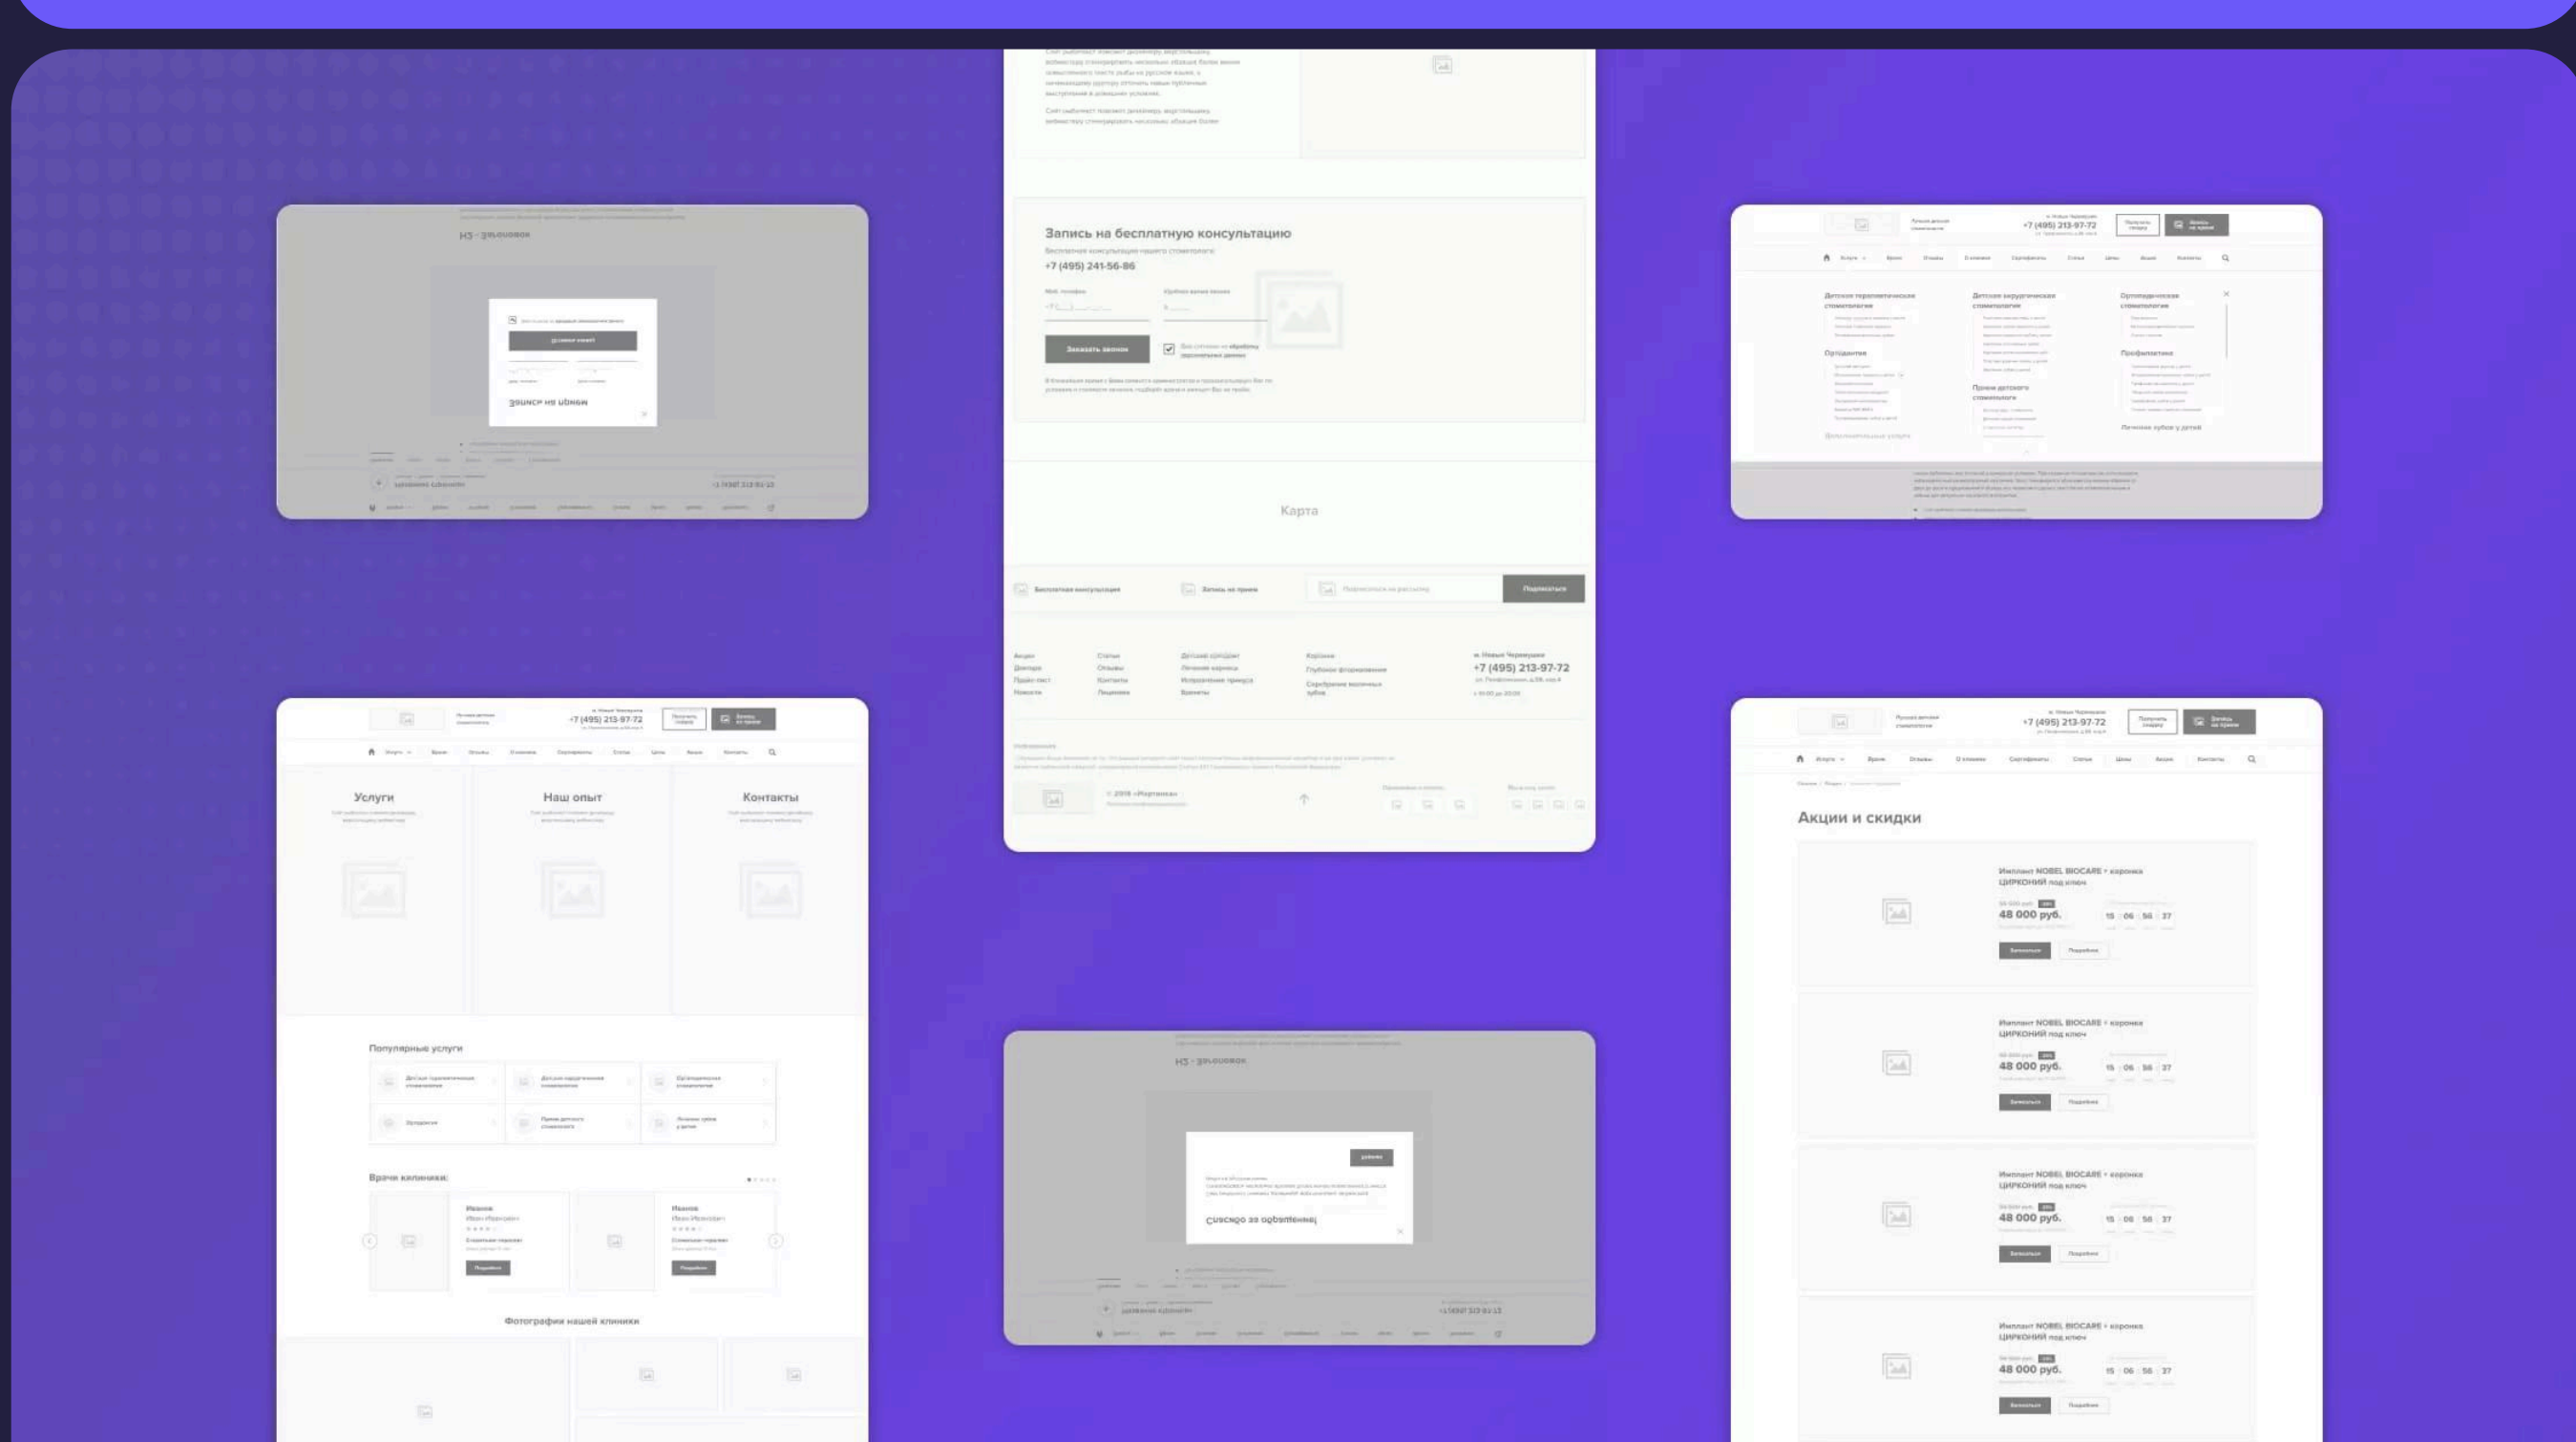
H3 - Заголовок

Записи на прием

Запись на бесплатную консультацию

+7 (495) 241-56-86

Заказать звонок

Карта

Бесплатная консультация

Запись на прием

Подписаться

+7 (495) 213-97-72

© 2019 «Мартинка»

+7 (495) 213-97-72

Детская терапевтическая стоматология

Детская хирургическая стоматология

Ортопедическая стоматология

Ортодонтия

Профилактика

Прием детского стоматолога

Лечение зубов у детей

+7 (495) 213-97-72

Услуги

Наш опыт

Контакты

Популярные услуги

Врачи клиники:

Иванов

Иванов

Подробнее

Подробнее

Фотографии нашей клиники

H3 - Заголовок

Спасибо за обращение

+7 (495) 213-97-72

Акции и скидки

Имплант NOBEL BIOCARE + коронка ЦИРКОНИЙ под ключ

48 000 руб.

15 : 06 : 56 : 37

Имплант NOBEL BIOCARE + коронка ЦИРКОНИЙ под ключ

48 000 руб.

15 : 06 : 56 : 37

Имплант NOBEL BIOCARE + коронка ЦИРКОНИЙ под ключ

48 000 руб.

15 : 06 : 56 : 37

Имплант NOBEL BIOCARE + коронка ЦИРКОНИЙ под ключ

48 000 руб.

15 : 06 : 56 : 37